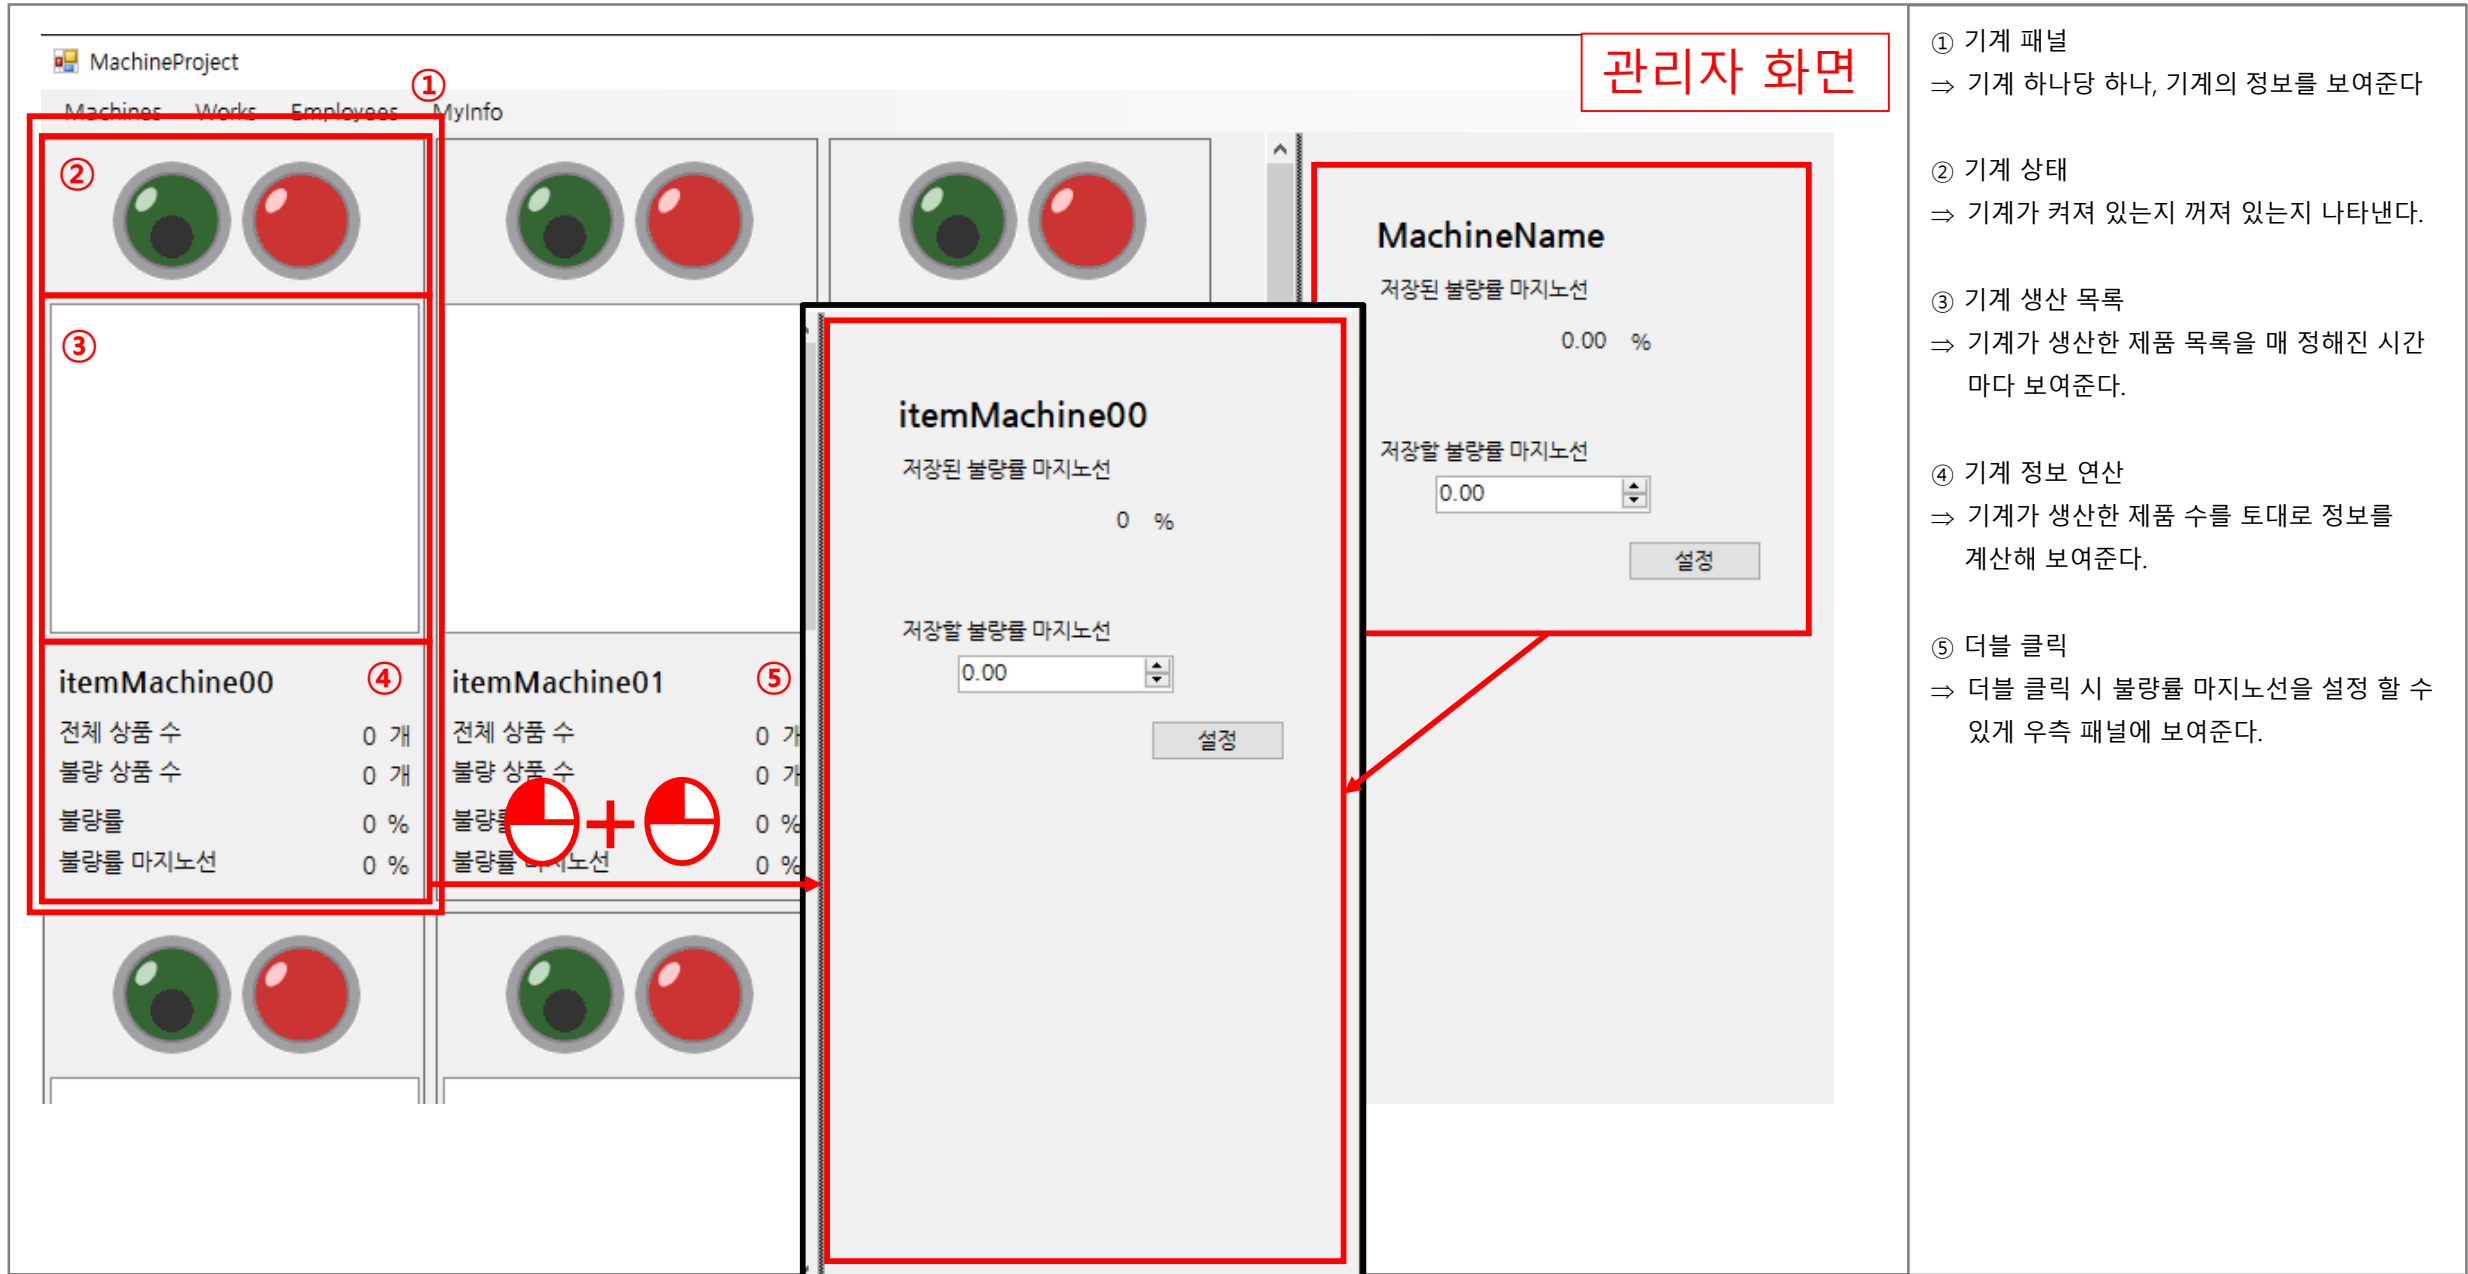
MachineProject

Machines Works Employees MyInfo

①

관리자 화면

②

③

itemMachine00 ④

전체 상품 수 0 개

불량 상품 수 0 개

불량률 0 %

불량률 마지노선 0 %

itemMachine01 ⑤

전체 상품 수 0 개

불량 상품 수 0 개

불량률 0 %

불량률 마지노선 0 %

itemMachine00

저장된 불량률 마지노선

0 %

저장할 불량률 마지노선

0.00

설정

MachineName

저장된 불량률 마지노선

0.00 %

저장할 불량률 마지노선

0.00

설정

① 기계 패널
⇒ 기계 하나당 하나, 기계의 정보를 보여준다

② 기계 상태
⇒ 기계가 켜져 있는지 꺼져 있는지 나타낸다.

③ 기계 생산 목록
⇒ 기계가 생산한 제품 목록을 매 정해진 시간 마다 보여준다.

④ 기계 정보 연산
⇒ 기계가 생산한 제품 수를 토대로 정보를 계산해 보여준다.

⑤ 더블 클릭
⇒ 더블 클릭 시 불량률 마지노선을 설정 할 수 있게 우측 패널에 보여준다.